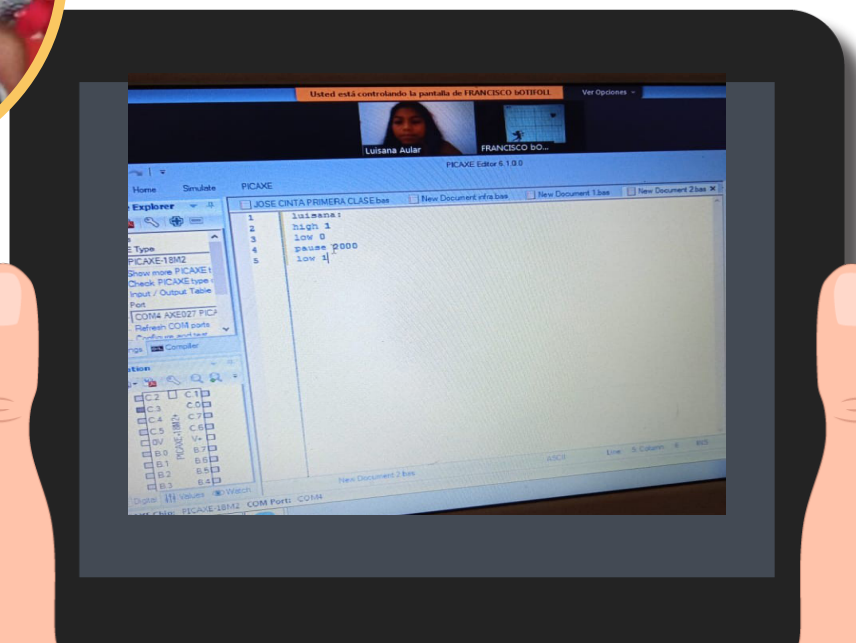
Usted está controlando la pantalla de FRANCISCO bOTIFOLL

Ver Opciones

Luisana Aular

FRANCISCO bO...

PICAXE Editor 6.1.0.0

Home

Simulate

PICAXE

Explorer

JOSE CINTA PRIMERA CLASE.bas

New Document infra.bas

New Document 1.bas

New Document 2.bas

E Type

PICAXE-18M2

Show more PICAXE t

Check PICAXE type

Input / Output Table

Port

COM4 AXE027 PICA

Refresh COM ports

Configure port sett

ngs

Compiler

ation

1 luisana:
2 high 1
3 low 0
4 pause 2000
5 low 1

C.2 C.1
C.3 C.0
C.4 C.7
C.5 C.6
0V V+
B.0 B.7
B.1 B.6
B.2 B.5
B.3 B.4

PICAXE-18M2

Digital

Values

Watch

New Document 2.bas

ASCII

Line: 5 Column: 8

Chip: PICAXE-18M2

COM Port: COM4